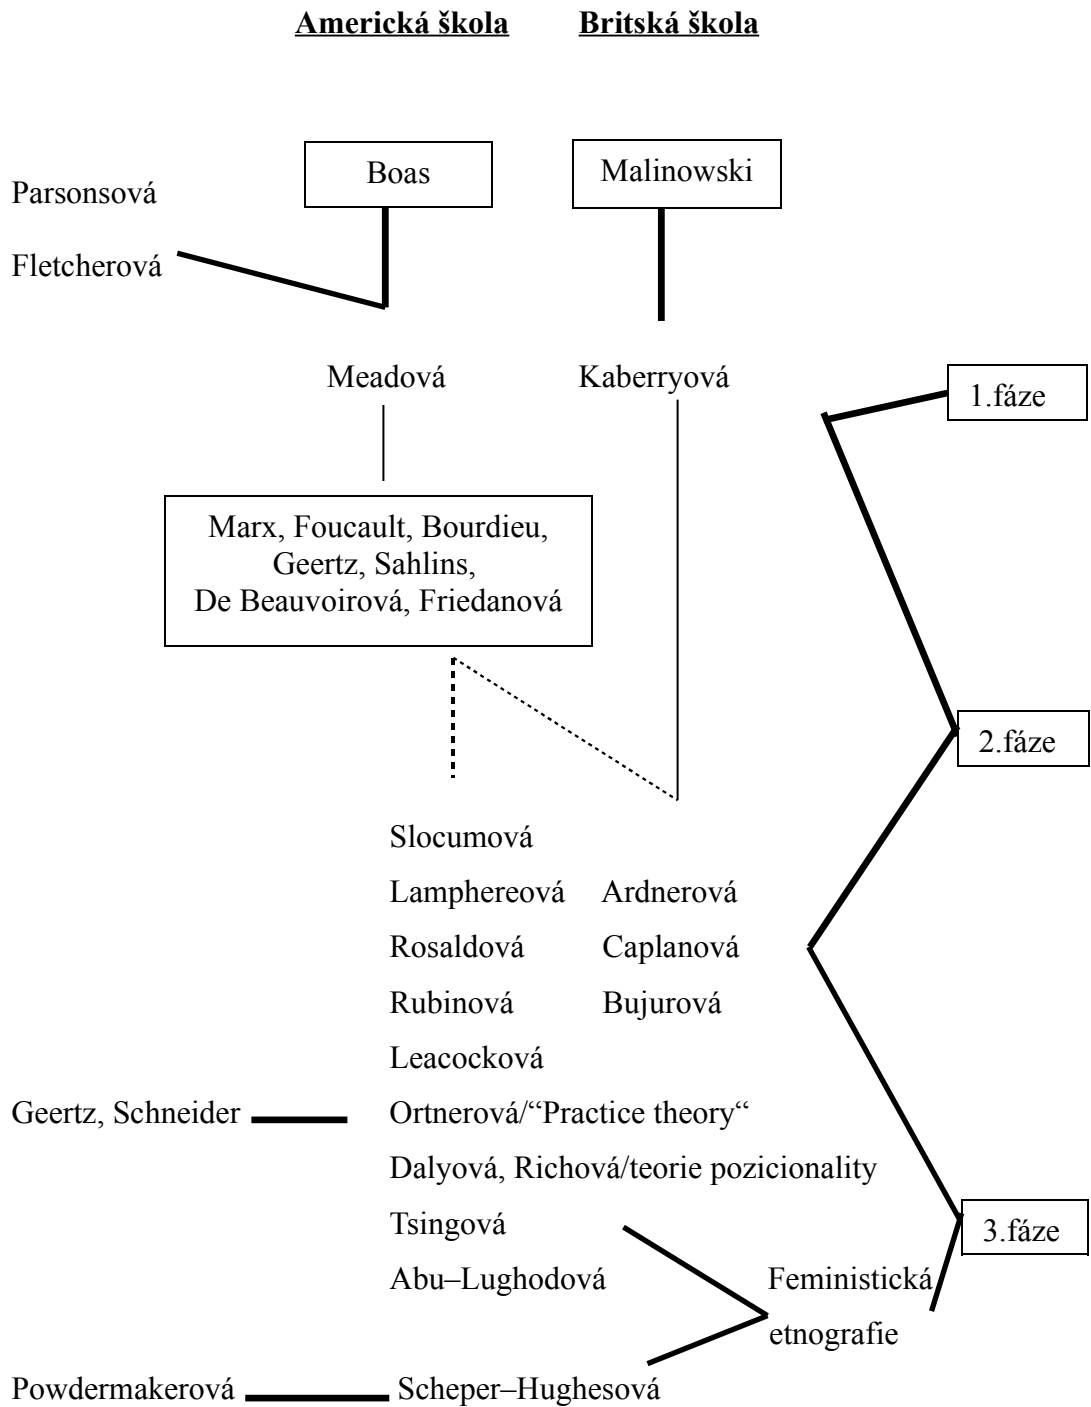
Americká škola Britská škola

Boas

Malinowski

Parsonsová

Fletcherová

Meadová

Kaberryová

1.fáze

Marx, Foucault, Bourdieu, Geertz, Sahlins, De Beauvoirová, Friedanová

2.fáze

Slocumová

Lamphereová Ardnerová

Rosaldová Caplanová

Rubinová Bujurová

Leacocková

Geertz, Schneider Ortnerová/"Practice theory"

Dalyová, Richová/teorie pozicionality

Tsingová

3.fáze

Abu–Lughodová

Feministická etnografie

Powdermakerová Scheper–Hughesová